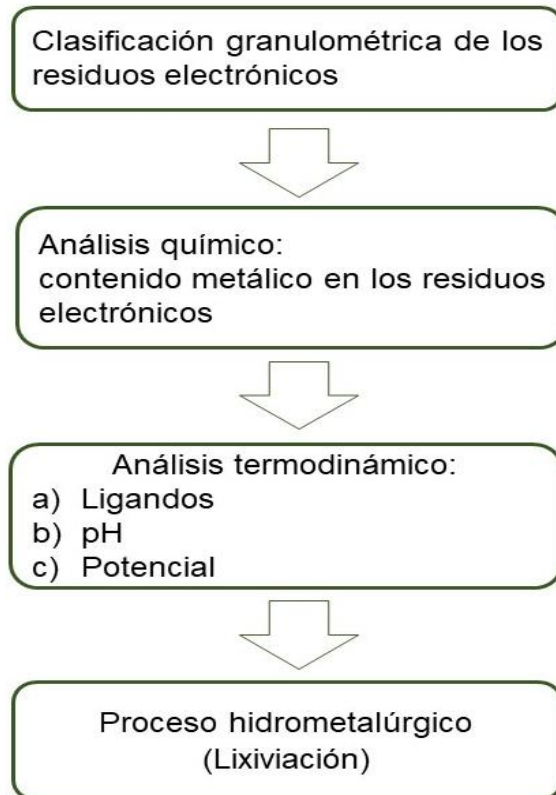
Clasificación granulométrica de los residuos electrónicos

Análisis químico:
contenido metálico en los residuos electrónicos

Análisis termodinámico:
a) Ligandos
b) pH
c) Potencial

Proceso hidrometalúrgico
(Lixiviación)